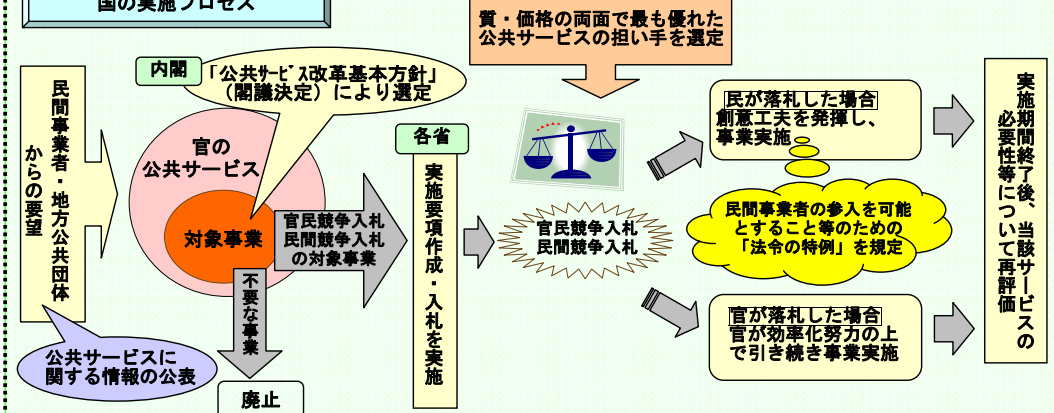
国の実施プロセス

質・価格の両面で最も優れた公共サービスの担い手を選定

民間事業者・地方公共団体からの要望

内閣

「公共ｻｰﾋﾞｽ改革基本方針」（閣議決定）により選定

官の公共サービス

対象事業

官民競争入札
民間競争入札
の対象事業

不要な事業

廃止

公共サービスに関する情報の公表

各省

実施要項作成・入札を実施

官民競争入札
民間競争入札

民が落札した場合
創意工夫を発揮し、事業実施

民間事業者の参入を可能とすること等のための「法令の特例」を規定

官が落札した場合
官が効率化努力の上で引き続き事業実施

実施期間終了後、当該サービスの必要性等について再評価